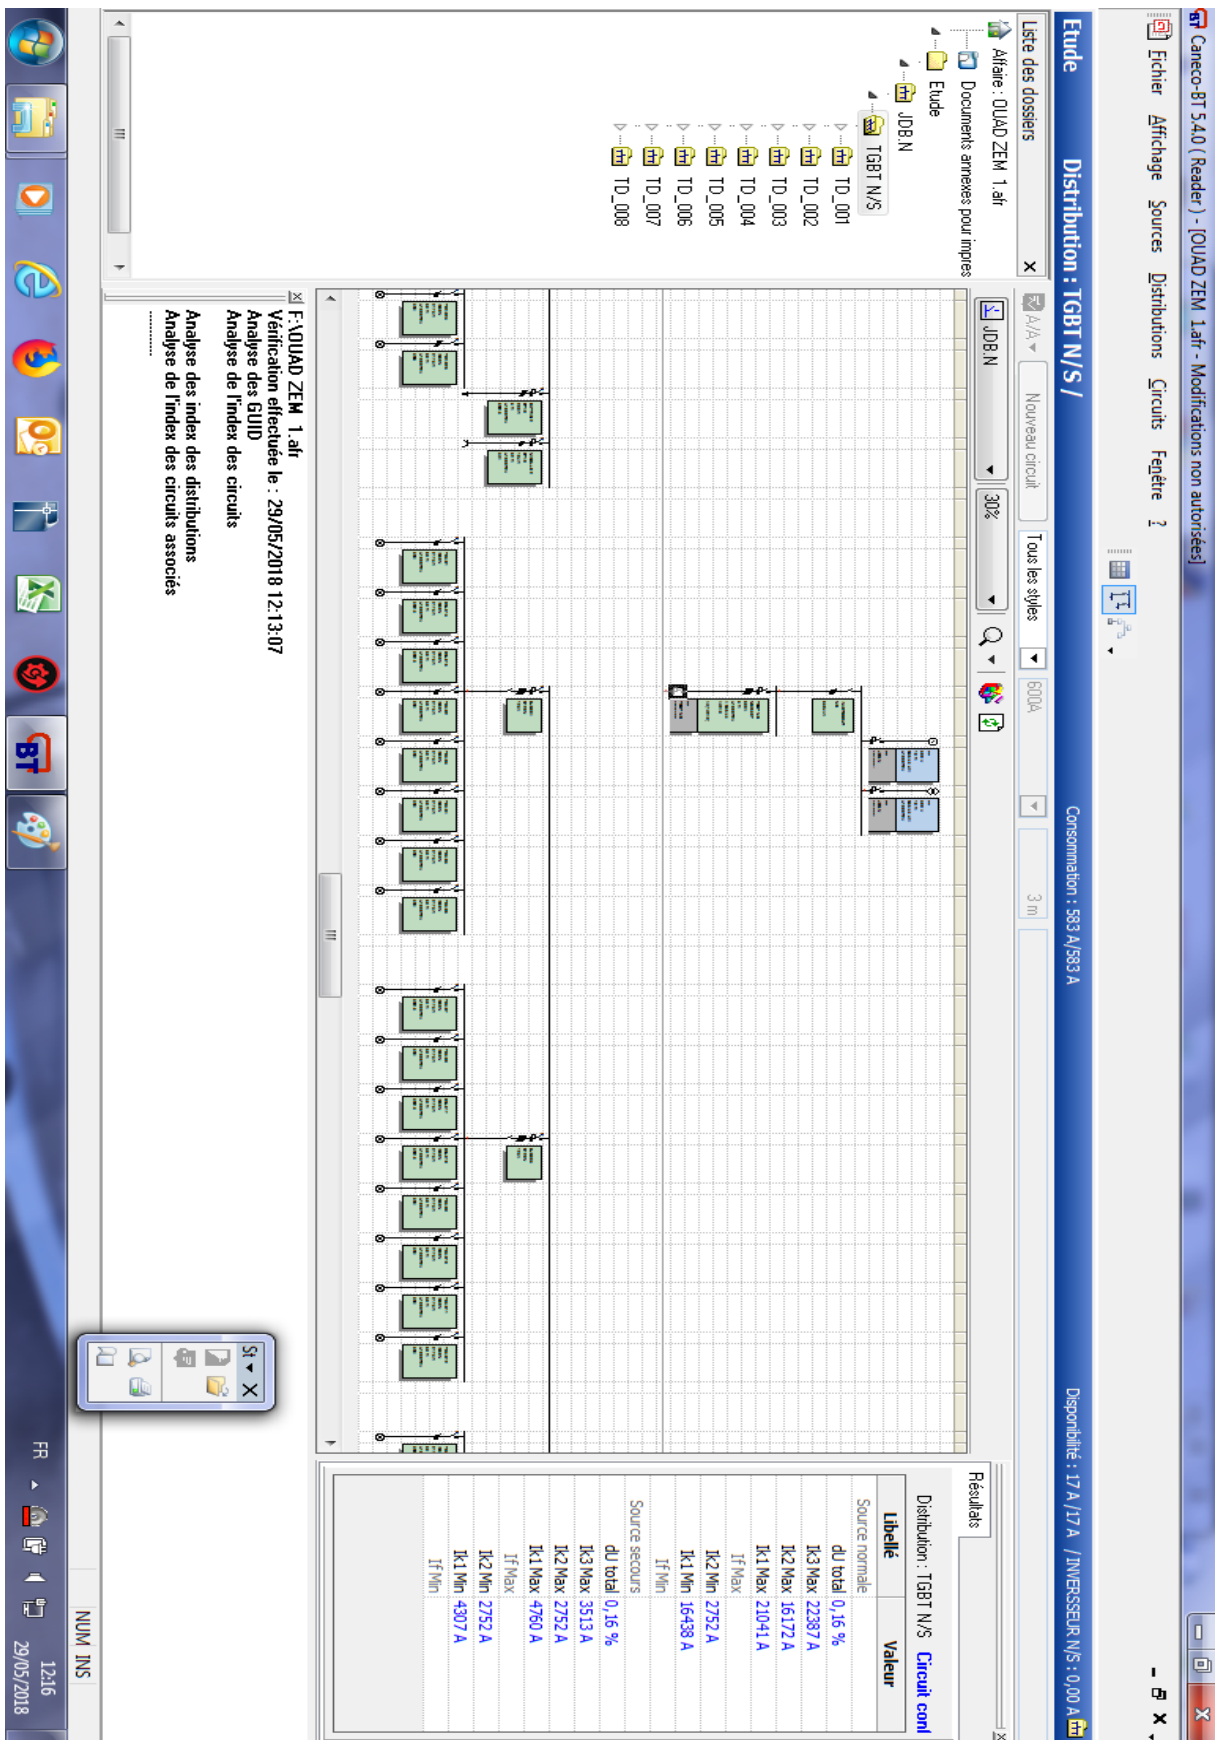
Caneco-BT 5.4.0 ( Reader ) - [QUAD ZEM 1.afr - Modifications non autorisées]

Fichier Affichage Sources Distributions Circuits Fenêtre ?

Etude

Distribution : TGBT N/S /

Consommation : 583 A/583 A

Disponibilité : 17 A/17 A / INVERSSEUR N/S : 0,00 A

Liste des dossiers

Affaire : QUAD ZEM 1.afr
Documents annexes pour impres
Etude
JDB.N
TGBT N/S
TD_001
TD_002
TD_003
TD_004
TD_005
TD_006
TD_007
TD_008

A/A Nouveau circuit Tous les styles 600A 3 m

JDB.N 30%

F:\QUAD ZEM 1.afr
Vérification effectuée le : 29/05/2018 12:13:07
Analyse des GUID
Analyse de l'index des circuits

Analyse des index des distributions
Analyse de l'index des circuits associés
..........

Résultats

Distribution : TGBT N/S Circuit conf

| Libellé | Valeur |
|---|---|
| Source normale | |
| dU total | 0,16 % |
| Ik3 Max | 22387 A |
| Ik2 Max | 16172 A |
| Ik1 Max | 21041 A |
| If Max | |
| Ik2 Min | 2752 A |
| Ik1 Min | 16438 A |
| If Min | |
| Source secours | |
| dU total | 0,16 % |
| Ik3 Max | 3513 A |
| Ik2 Max | 2752 A |
| Ik1 Max | 4760 A |
| If Max | |
| Ik2 Min | 2752 A |
| Ik1 Min | 4307 A |
| If Min | |

St

NUM INS

FR

12:16
29/05/2018